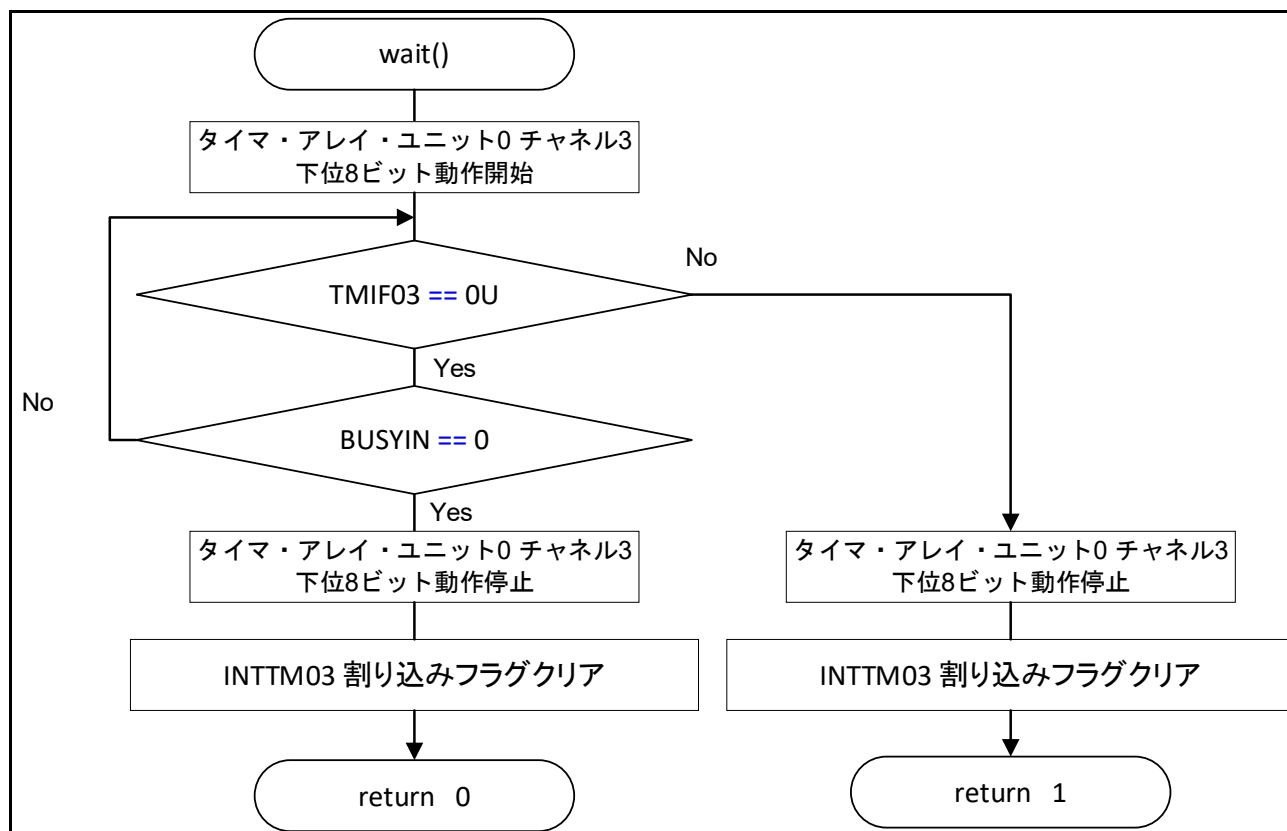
wait()

タイマ・アレイ・ユニット0 チャネル3 下位8ビット動作開始

No

TMIF03 == 0U

Yes

No

BUSYIN == 0

Yes

タイマ・アレイ・ユニット0 チャネル3 下位8ビット動作停止

INTTM03 割り込みフラグクリア

return 0

タイマ・アレイ・ユニット0 チャネル3 下位8ビット動作停止

INTTM03 割り込みフラグクリア

return 1